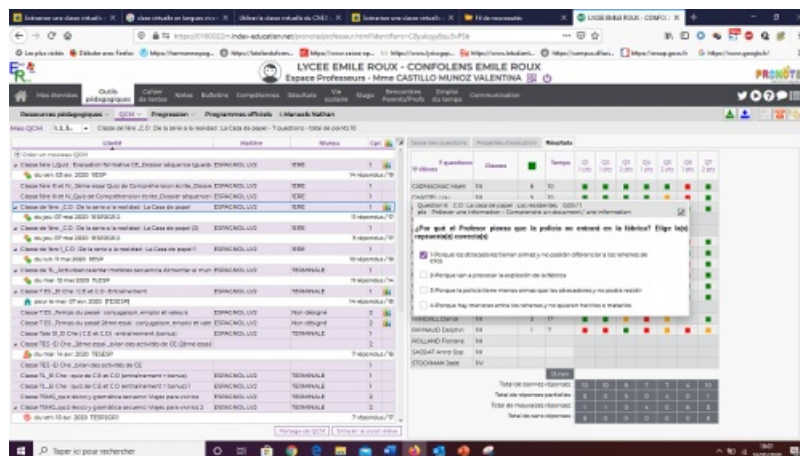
LYCEE EMILE ROUX - CONFOLENS EMILE ROUX
Espace Professeurs - Mme CASTILLO MUNOZ VALENTINA

PRONOTE

Mes données | Outils pédagogiques | Cahier de textes | Notes | Bulletins | Compétences | Résultats | Vie scolaire | Stages | Rencontres Parents/Profs | Emploi du temps | Communication

Ressources pédagogiques | QCM | Progression | Programmes officiels | Manuels Nathan

Mes QCM

Libellé | Matière | Niveau

Créer un nouveau QCM

Classe 1ère L2 ... ESPAGNOL LV2 | 1ERE
Classe 1ère ... ESPAGNOL LV2 | 1ERE
Classe 1ère ... ESPAGNOL LV2 | 1ERE
Classe de 1ère _C.O : De la tele à la realidad : La Casa de papel | ESPAGNOL LV2 | 1ERE
Classe de 1ère ... ESPAGNOL LV2 | 1ERE
Classe de 1ère ... ESPAGNOL LV2 | 1ERE
Classe de Tle ... ESPAGNOL LV2 | TERMINALE
Classe T ES ... ESPAGNOL LV2 | TERMINALE
Classe T ES ... ESPAGNOL LV2 | Non désigné
Classe T ES ... ESPAGNOL LV2 | Non désigné
Classe ... ESPAGNOL LV2 | TERMINALE
Classe TES ... ESPAGNOL LV2 | TERMINALE
Classe TS ... ESPAGNOL LV2 | TERMINALE
Classe TS ... ESPAGNOL LV2 | TERMINALE

Partager ce QCM | Simuler la passation

Résultats

Question 6 : C.O. La casa de papel
¿Por qué el Profesor piensa que la policía no entrará en la fábrica? Elige la(s) respuesta(s) correcta(s)

1-Porque los atracadores tienen armas y no podrán diferenciar a los rehenes de ellos
2-Porque van a provocar la explosión de la fábrica
3-Porque la policía tiene menos armas que los atracadores y no podrá resistir
4-Porque hay menores entre los rehenes y no quieren heridos o muertos

Total des bonnes réponses
Total des réponses partielles
Total des mauvaises réponses
Total des sans réponses

Taper ici pour rechercher